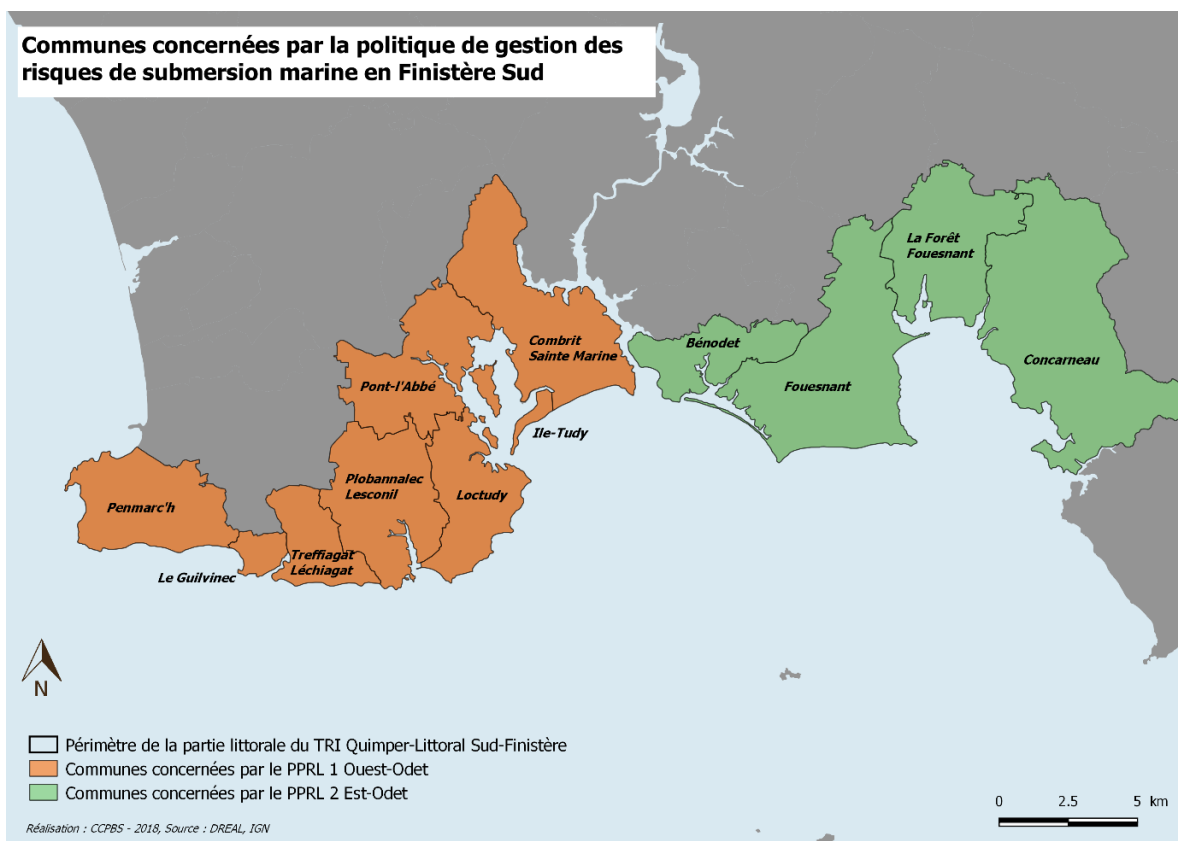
Communes concernées par la politique de gestion des risques de submersion marine en Finistère Sud

La Forêt Fouesnant

Combrit Sainte Marine

Bénodet

Concarneau

Pont-l'Abbé

Fouesnant

Ile-Tudy

Plobannalec Lesconil

Loctudy

Penmarc'h

Treffiagat Léchiagat

Le Guilvinec

N

Périmètre de la partie littorale du TRI Quimper-Littoral Sud-Finistère
Communes concernées par le PPRL 1 Ouest-Odet
Communes concernées par le PPRL 2 Est-Odet

0 2.5 5 km

Réalisation : CCPBS - 2018, Source : DREAL, IGN